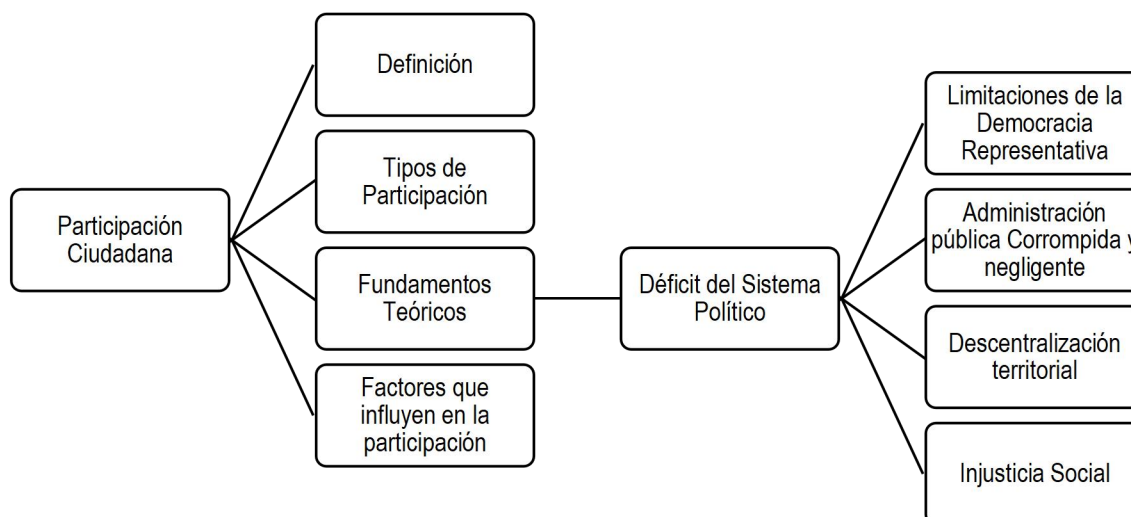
Participación Ciudadana

Definición

Tipos de Participación

Fundamentos Teóricos

Factores que influyen en la participación

Déficit del Sistema Político

Limitaciones de la Democracia Representativa

Administración pública Corrompida y negligente

Descentralización territorial

Injusticia Social